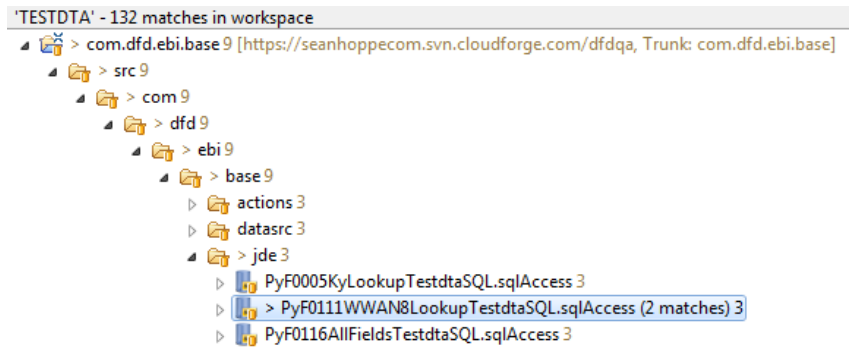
'TESTDTA' - 132 matches in workspace

> com.dfd.ebi.base 9 [https://seanhoppecom.svn.cloudforge.com/dfdqa, Trunk: com.dfd.ebi.base]

> src 9

> com 9

> dfd 9

> ebi 9

> base 9

actions 3

datasrc 3

> jde 3

PyF0005KyLookupTestdtaSQL.sqlAccess 3

> PyF0111WWAN8LookupTestdtaSQL.sqlAccess (2 matches) 3

PyF0116AllFieldsTestdtaSQL.sqlAccess 3